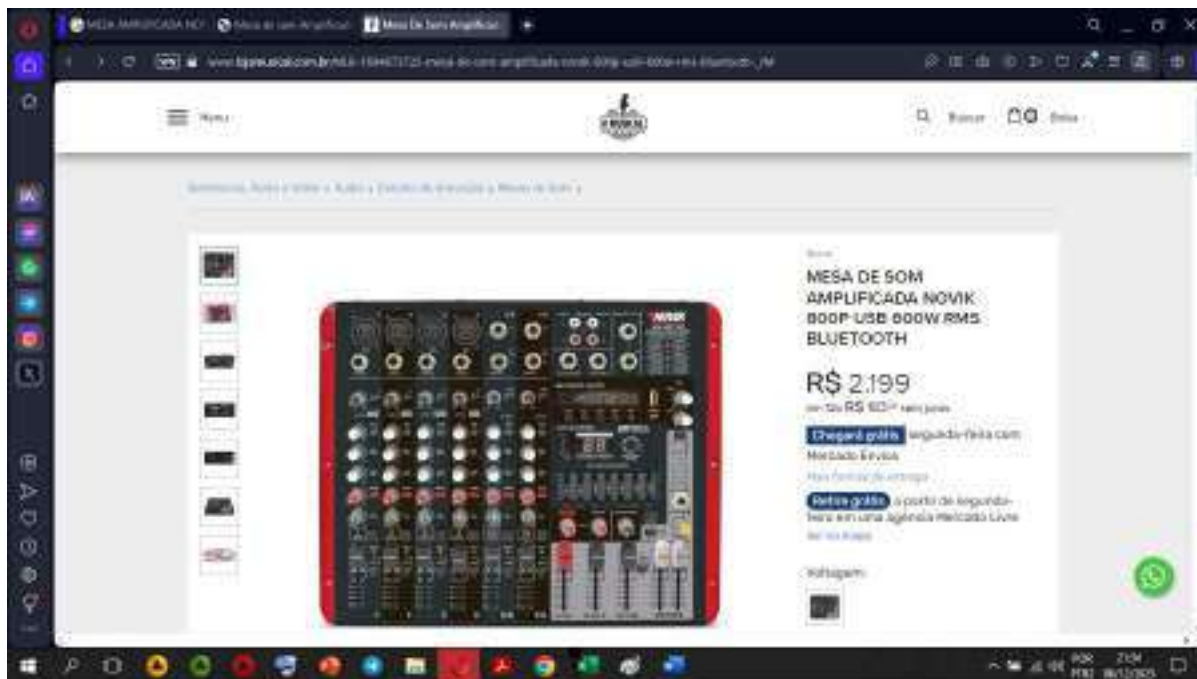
MESA AMPLIFICADA NO | Mesa de som Amplificad | Mesa De Som Amplificad

Menu

Q Buscar

MESA DE SOM AMPLIFICADA NOVIK 800P USB 800W RMS BLUETOOTH

R$ 2.199

em 12x R$ 183 sem juros

Chegará grátis segunda-feira com Mercado Envios

Mais formas de entrega

Retire grátis a partir de segunda-feira em uma Agência Mercado Livre

Ver no mapa

Voltagem:

POR PTB2